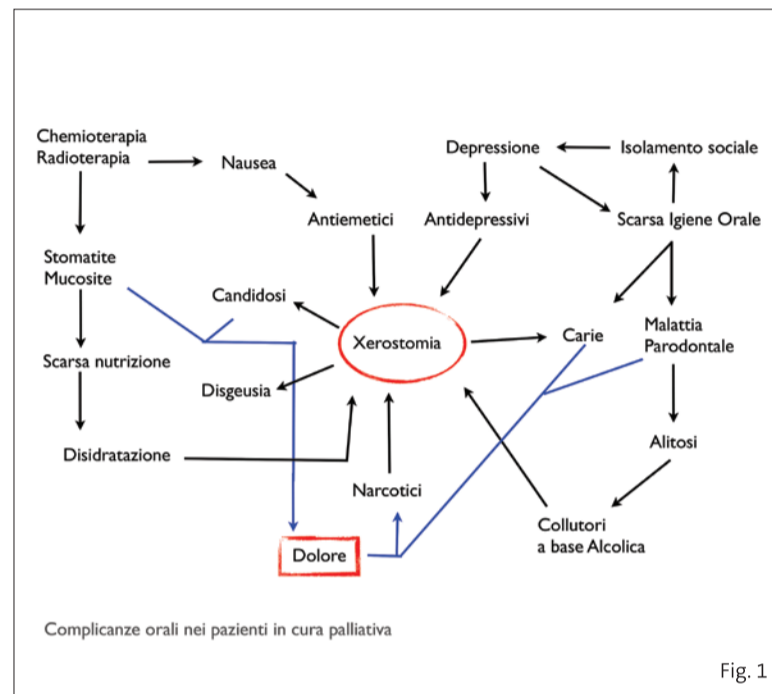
Chemioterapia
Radioterapia

Nausea

Depressione

Isolamento sociale

Antiemetici

Antidepressivi

Scarsa Igiene Orale

Stomatite
Mucosite

Candidosi

Xerostomia

Carie

Malattia
Parodontale

Scarsa nutrizione

Disgeusia

Alitosi

Disidratazione

Narcotici

Collutori
a base Alcolica

Dolore

Complicanze orali nei pazienti in cura palliativa

Fig. 1